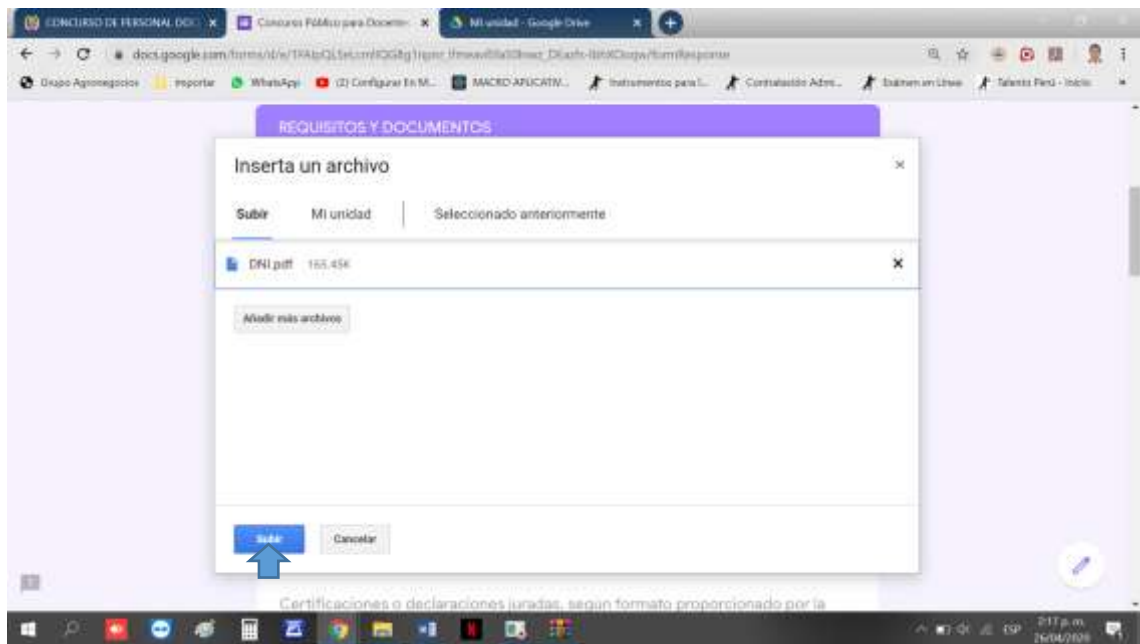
CONCURSO DE PERSONAL DOC
Concurso Público para Docentes
Mi unidad - Google Drive

docs.google.com/forms/d/e/1FAIpQLSeLcmlQGBg1rqwr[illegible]/formResponse

Grupo Agronegocios | Importar | WhatsApp | (2) Configurar En M... | MACRO APLICATIV... | Instrumentos para l... | Contratación Adm... | Exámen en Línea | Talento Perú - Inicio

REQUISITOS Y DOCUMENTOS

Inserta un archivo

Subir | Mi unidad | Seleccionado anteriormente

DNI.pdf 165.45K

Añadir más archivos

Subir | Cancelar

Certificaciones o declaraciones juradas, según formato proporcionado por la

ESP 2:17 p.m. 26/04/2020